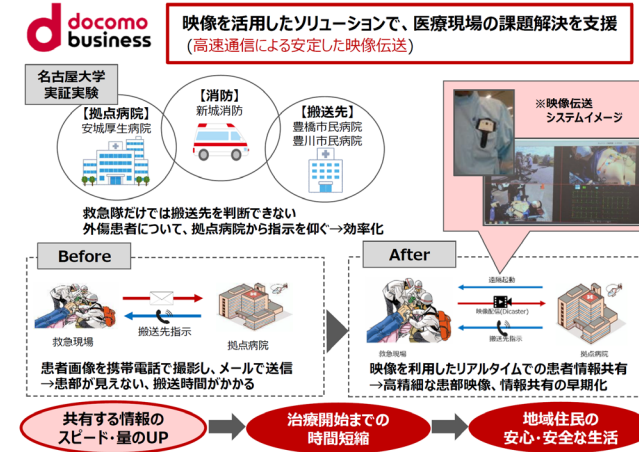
docomo business

映像を活用したソリューションで、医療現場の課題解決を支援
（高速通信による安定した映像伝送）

名古屋大学
実証実験

【拠点病院】
安城厚生病院

【消防】
新城消防

【搬送先】
豊橋市民病院
豊川市民病院

※映像伝送
システムイメージ

救急隊だけでは搬送先を判断できない
外傷患者について、拠点病院から指示を仰ぐ→効率化

Before

搬送先指示
救急現場
拠点病院

患者画像を携帯電話で撮影し、メールで送信
→患部が見えない、搬送時間がかかる

After

遠隔起動
映像配信(Dicaster)
搬送先指示
救急現場
拠点病院

映像を利用したリアルタイムでの患者情報共有
→高精細な患部映像、情報共有の早期化

共有する情報の
スピード・量のUP

治療開始までの
時間短縮

地域住民の
安心・安全な生活